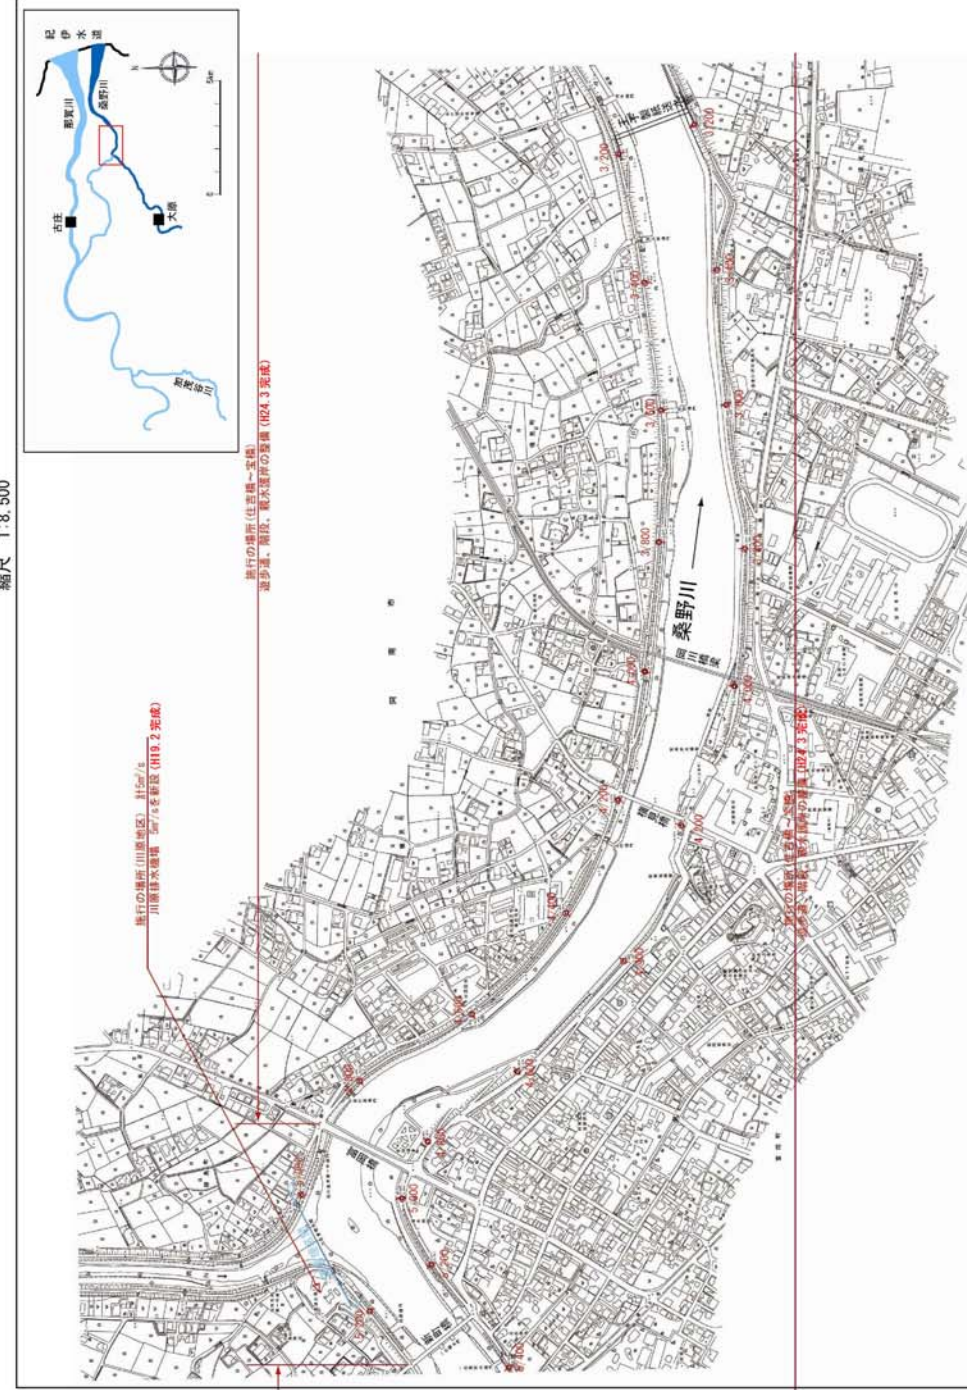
縮尺 1:8,500

紀伊水道
那賀川
桑野川
古庄
大原
加茂谷川
N
0
5km

施行の場所（川原地区） 計5m³/s
川原排水機場 3m³/sを新設（H19.2完成）

施行の場所（住吉橋～宝橋）
遊歩道、階段、親水護岸の整備（H24.3完成）

施行の場所（住吉橋～宝橋）
遊歩道・階段・親水護岸の整備（H24.3完成）

桑野川

3/200
3/400
3/600
3/800
4/000
4/200
4/400
4/600
4/800
5/000
5/200
5/400
5/600

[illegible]